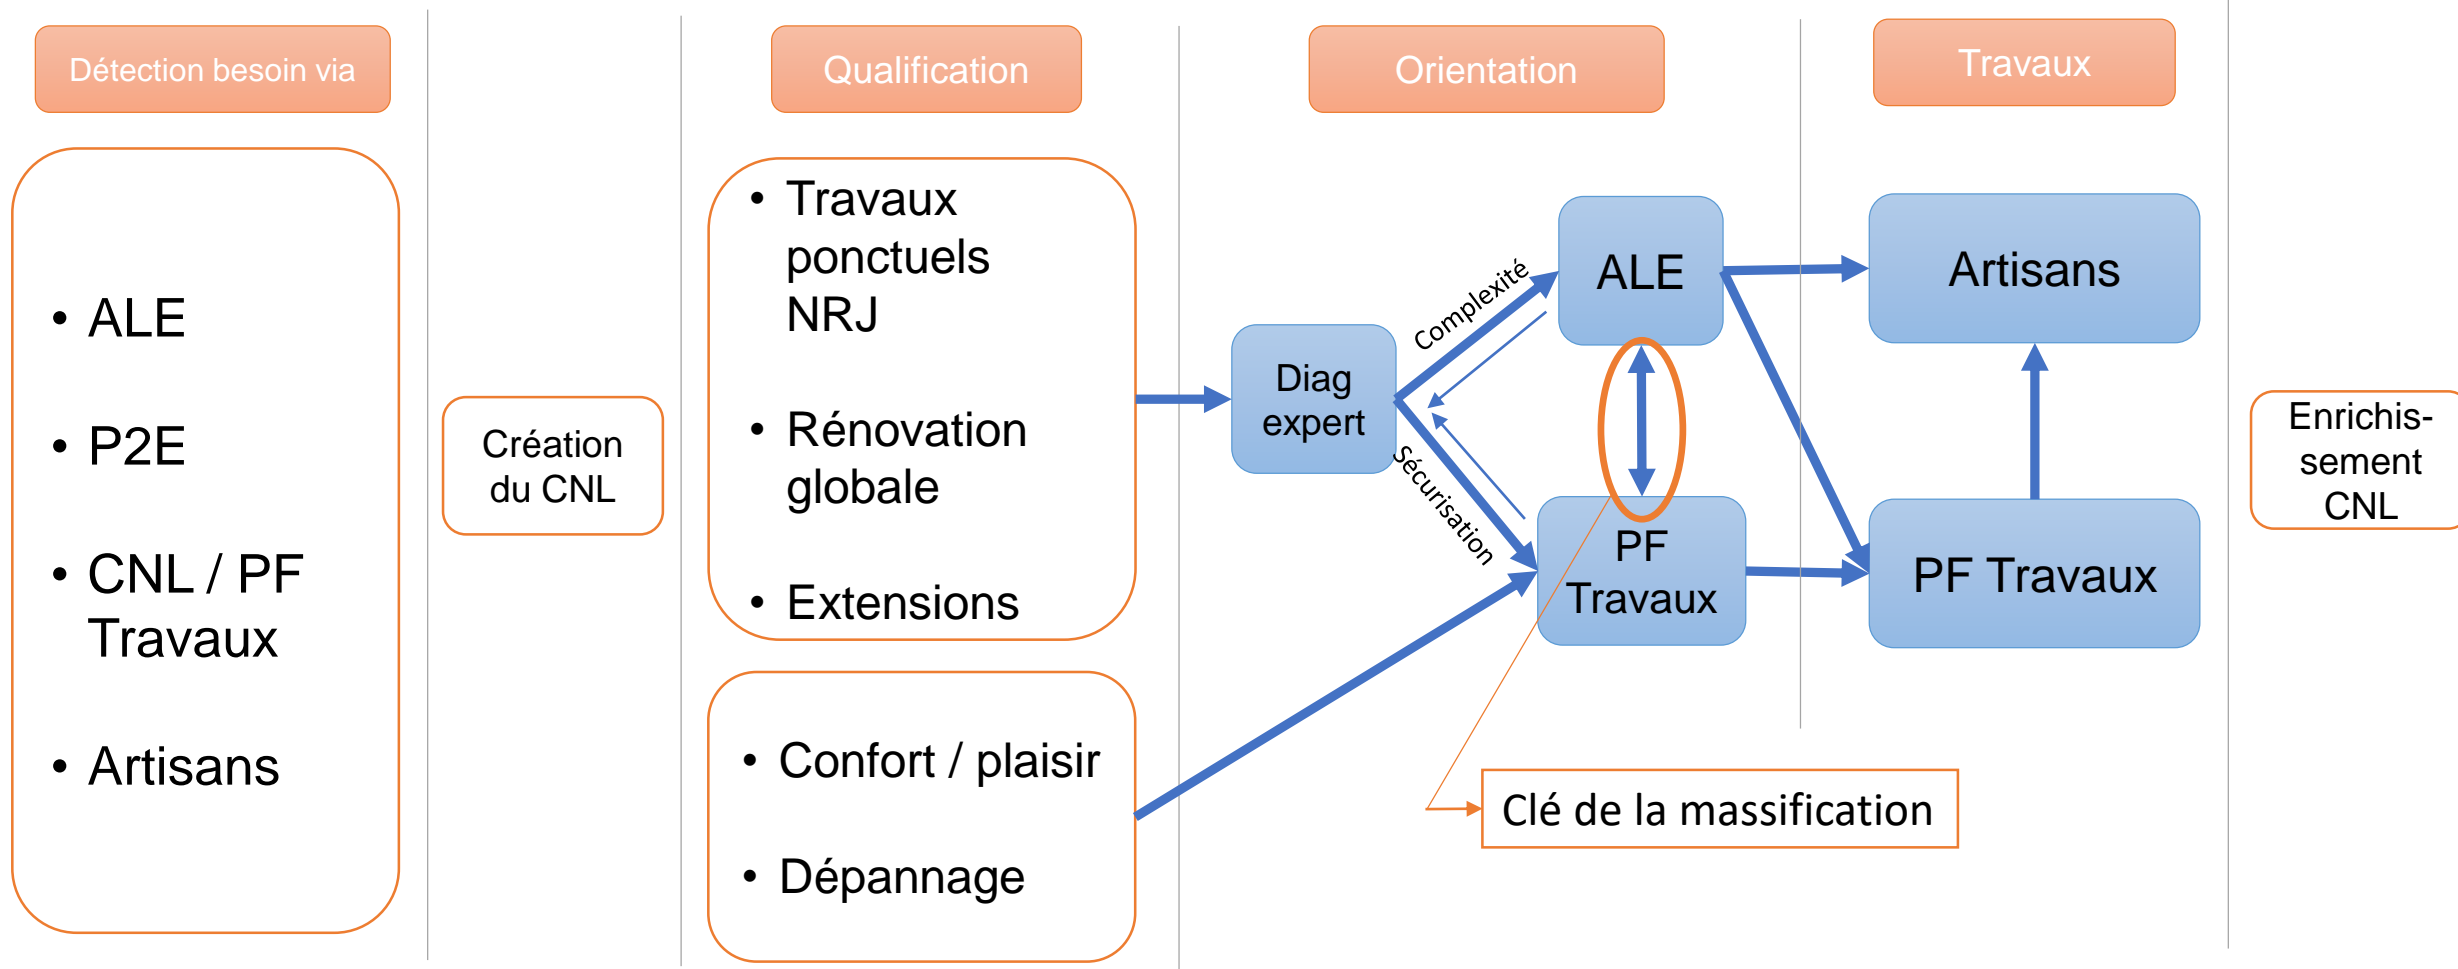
Détection besoin via

Qualification

Orientation

Travaux

- ALE
- P2E
- CNL / PF Travaux
- Artisans

Création du CNL

- Travaux ponctuels NRJ
- Rénovation globale
- Extensions

- Confort / plaisir
- Dépannage

Diag expert

Complexité

Sécurisation

ALE

PF Travaux

Artisans

PF Travaux

Enrichis-sement CNL

Clé de la massification